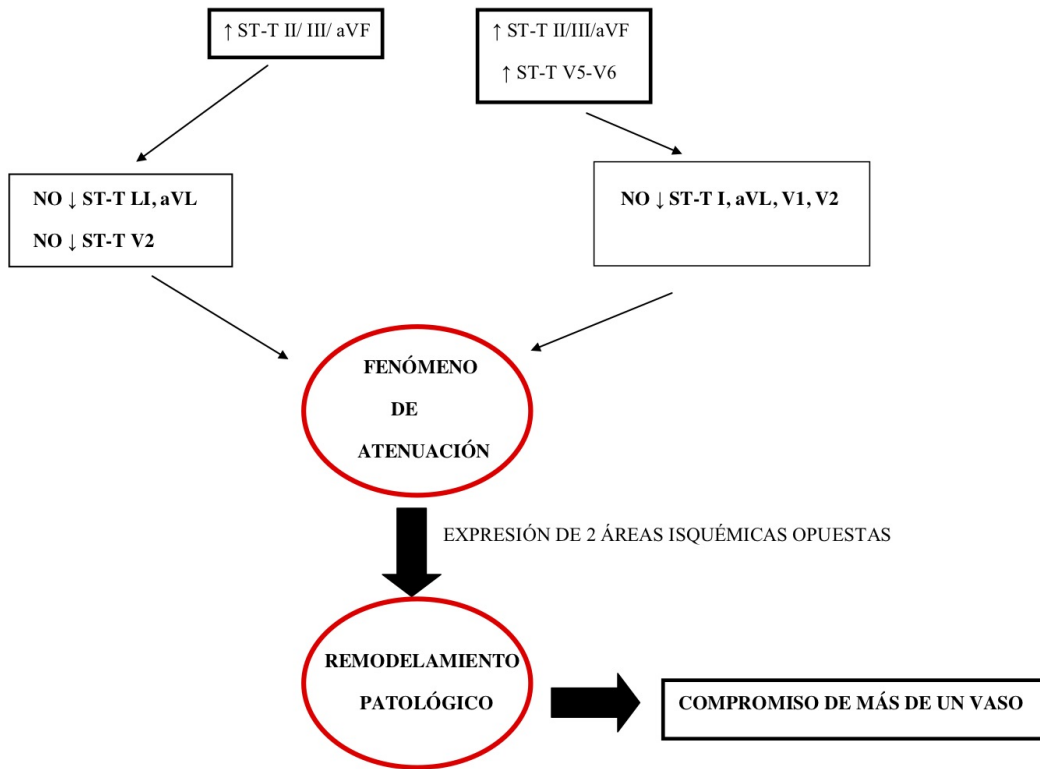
↑ ST-T II/ III/ aVF

↑ ST-T II/III/aVF

↑ ST-T V5-V6

NO ↓ ST-T LI, aVL

NO ↓ ST-T V2

NO ↓ ST-T I, aVL, V1, V2

FENÓMENO DE ATENUACIÓN

EXPRESIÓN DE 2 ÁREAS ISQUÉMICAS OPUESTAS

REMODELAMIENTO PATOLÓGICO

COMPROMISO DE MÁS DE UN VASO